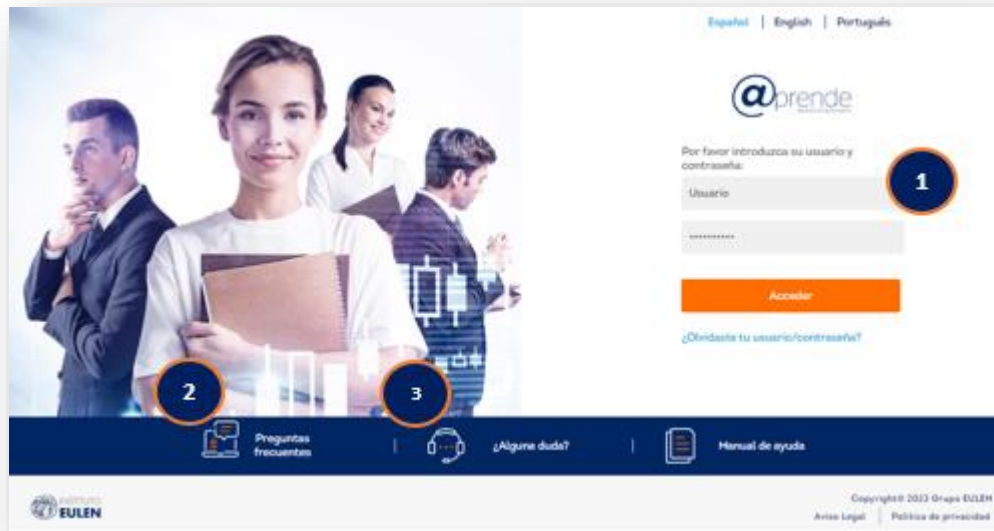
Español | English | Português

@prende

Por favor introduzca su usuario y contraseña:

1

Usuario

••••••••••

Acceder

¿Olvidaste tu usuario/contraseña?

2

3

Preguntas frecuentes

¿Alguna duda?

Manual de ayuda

INSTITUTO EULEN

Copyright© 2023 Grupo EULEN

Aviso Legal | Política de privacidad